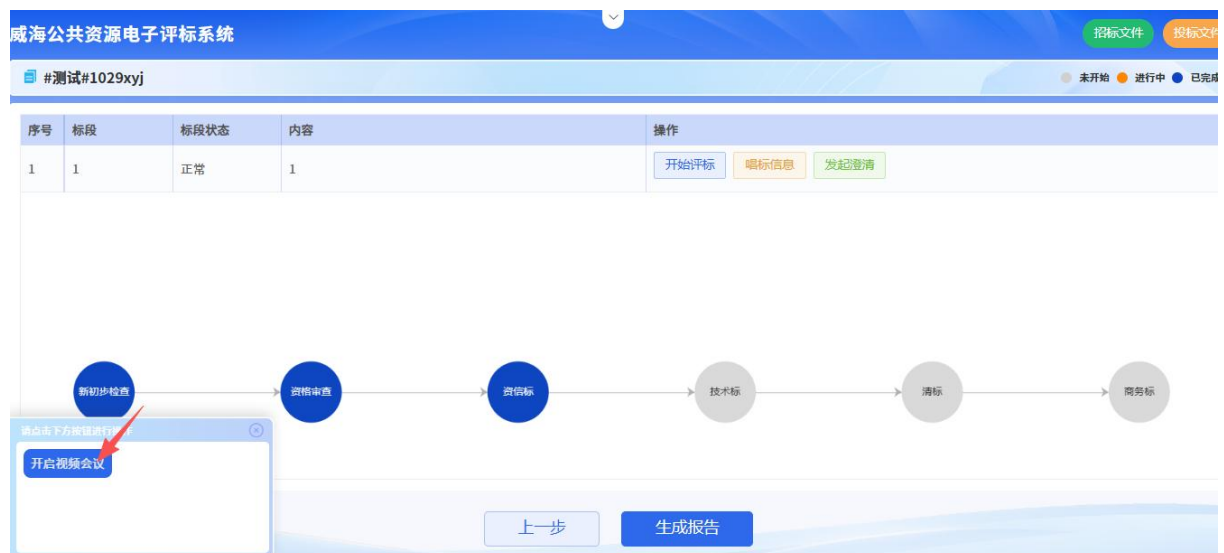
威海公共资源电子评标系统

招标文件 投标文件

#测试#1029xyj

未开始 进行中 已完成

| 序号 | 标段 | 标段状态 | 内容 | 操作 |
|---|---|---|---|---|
| 1 | 1 | 正常 | 1 | 开始评标 唱标信息 发起澄清 |

新初步检查 资格审查 资信标 技术标 清标 商务标

请点击下方按钮进行操作

开启视频会议

上一步 生成报告